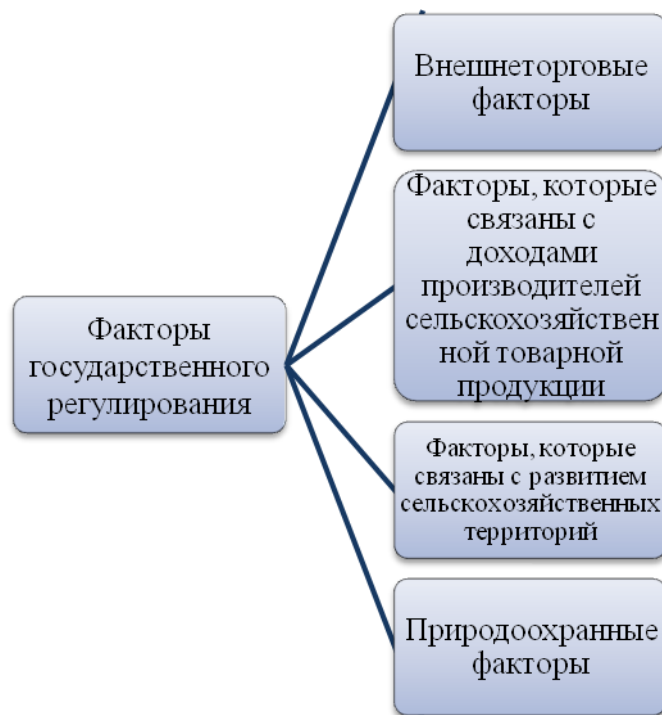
Факторы государственного регулирования

Внешнеторговые факторы

Факторы, которые связаны с доходами производителей сельскохозяйственной товарной продукции

Факторы, которые связаны с развитием сельскохозяйственных территорий

Природоохранные факторы